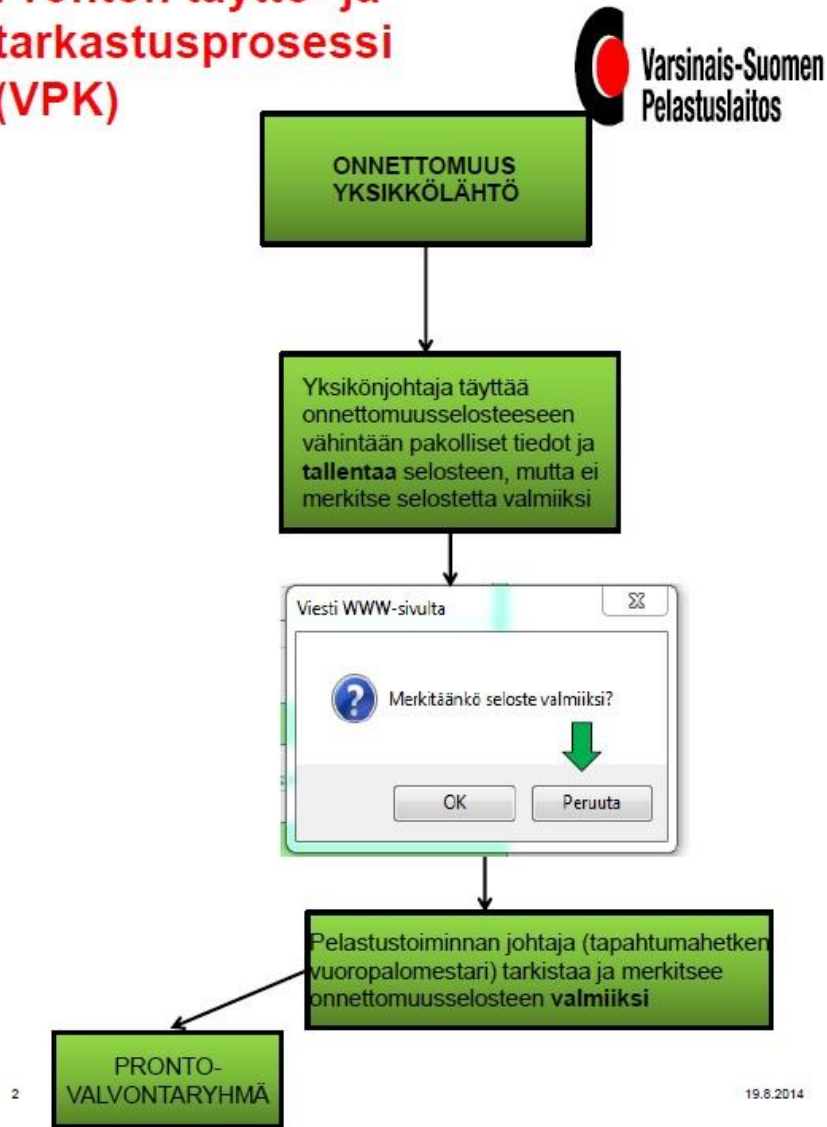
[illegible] täyttö- ja tarkastusprosessi (VPK)

Varsinais-Suomen Pelastuslaitos

ONNETTOMUUS YKSIKKÖLÄHTÖ

Yksikönjohtaja täyttää onnettomuusselosteeseen vähintään pakolliset tiedot ja **tallentaa** selosteen, mutta ei merkitse selostetta valmiiksi

Viesti WWW-sivulta

Merkitäänkö seloste valmiiksi?

OK

Peruuta

Pelastustoiminnan johtaja (tapahtumahetken vuoropalomestari) tarkistaa ja merkitsee onnettomuusselosteen **valmiiksi**

PRONTO-VALVONTARYHMÄ

2

19.8.2014